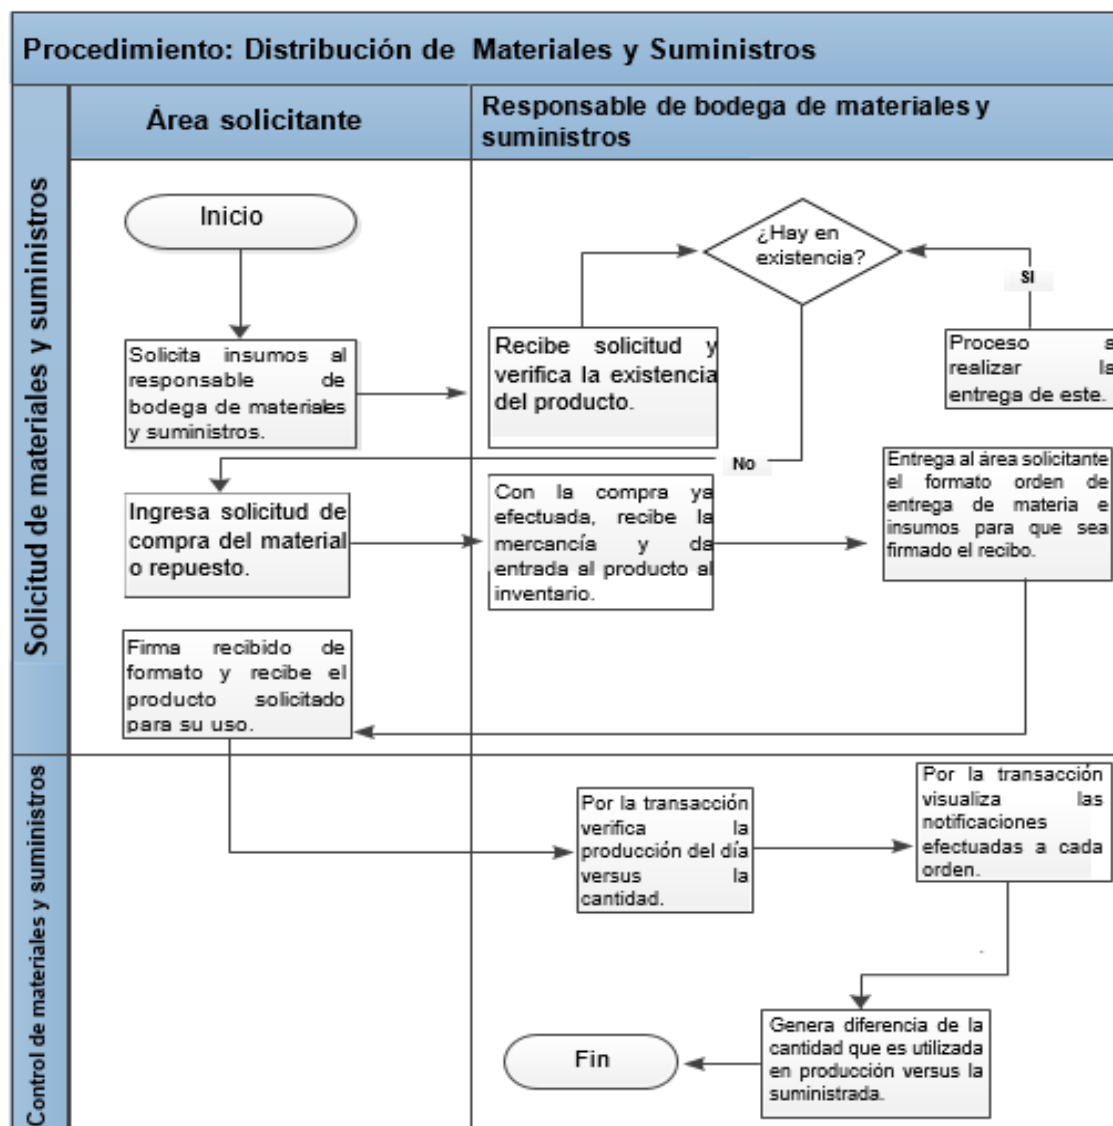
Procedimiento: Distribución de Materiales y Suministros

Solicitud de materiales y suministros

Área solicitante

Responsable de bodega de materiales y suministros

Inicio

Solicita insumos al responsable de bodega de materiales y suministros.

Recibe solicitud y verifica la existencia del producto.

¿Hay en existencia?

SI

Proceso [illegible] realizar l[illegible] entrega de este.

No

Ingresa solicitud de compra del material o repuesto.

Con la compra ya efectuada, recibe la mercancía y da entrada al producto al inventario.

Entrega al área solicitante el formato orden de entrega de materia e insumos para que sea firmado el recibo.

Firma recibido de formato y recibe el producto solicitado para su uso.

Control de materiales y suministros

Por la transacción verifica la producción del día versus la cantidad.

Por la transacción visualiza las notificaciones efectuadas a cada orden.

Genera diferencia de la cantidad que es utilizada en producción versus la suministrada.

Fin